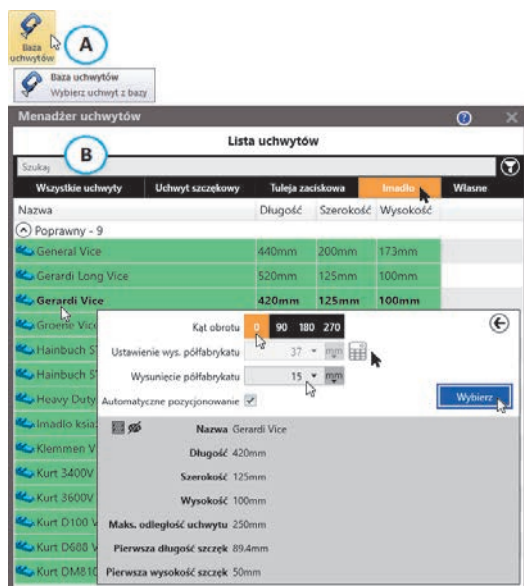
Baza uchwytów

A

Baza uchwytów
Wybierz uchwyt z bazy

Menadżer uchwytów

Lista uchwytów

B

Szukaj

| Wszystkie uchwyty | Uchwyt szczękowy | Tuleja zaciskowa | Imadło | Własne |
|---|---|---|---|---|

| Nazwa | Długość | Szerokość | Wysokość |
|---|---|---|---|
| Poprawny - 9 | | | |
| General Vice | 440mm | 200mm | 173mm |
| Gerardi Long Vice | 520mm | 125mm | 100mm |
| Gerardi Vice | 420mm | 125mm | 100mm |
| Groene Vice | | | |
| Hainbuch S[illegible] | | | |
| Hainbuch S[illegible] | | | |
| Heavy Duty | | | |
| Imadło ksia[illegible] | | | |
| Klemmen V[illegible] | | | |
| Kurt 3400V | | | |
| Kurt 3600V | | | |
| Kurt D100 V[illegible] | | | |
| Kurt D688 V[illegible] | | | |
| Kurt DM810 | | | |

Kąt obrotu 0 90 180 270

Ustawienie wys. półfabrykatu 37 mm

Wysunięcie półfabrykatu 15 mm

Automatyczne pozycjonowanie

Wybierz

Nazwa Gerardi Vice

Długość 420mm

Szerokość 125mm

Wysokość 100mm

Maks. odległość uchwytu 250mm

Pierwsza długość szczęk 89.4mm

Pierwsza wysokość szczęk 50mm